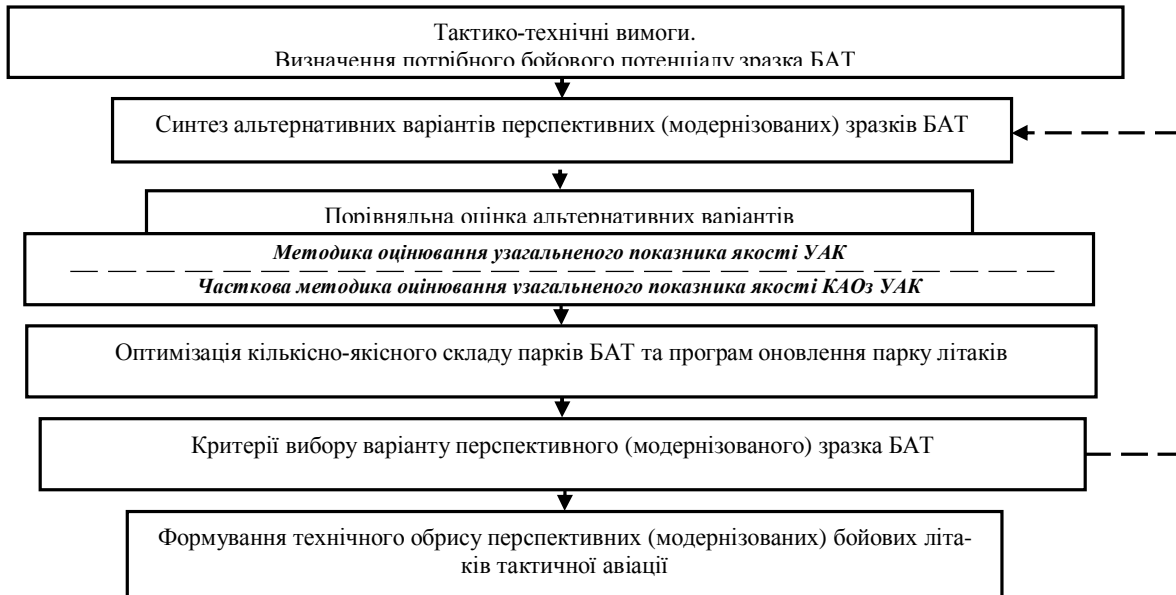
Тактико-технічні вимоги.
Визначення потрібного бойового потенціалу зразка БАТ

Синтез альтернативних варіантів перспективних (модернізованих) зразків БАТ

Порівняльна оцінка альтернативних варіантів

*Методика оцінювання узагальненого показника якості УАК*

*Часткова методика оцінювання узагальненого показника якості КАОз УАК*

Оптимізація кількісно-якісного складу парків БАТ та програм оновлення парку літаків

Критерії вибору варіанту перспективного (модернізованого) зразка БАТ

Формування технічного обрису перспективних (модернізованих) бойових літаків тактичної авіації